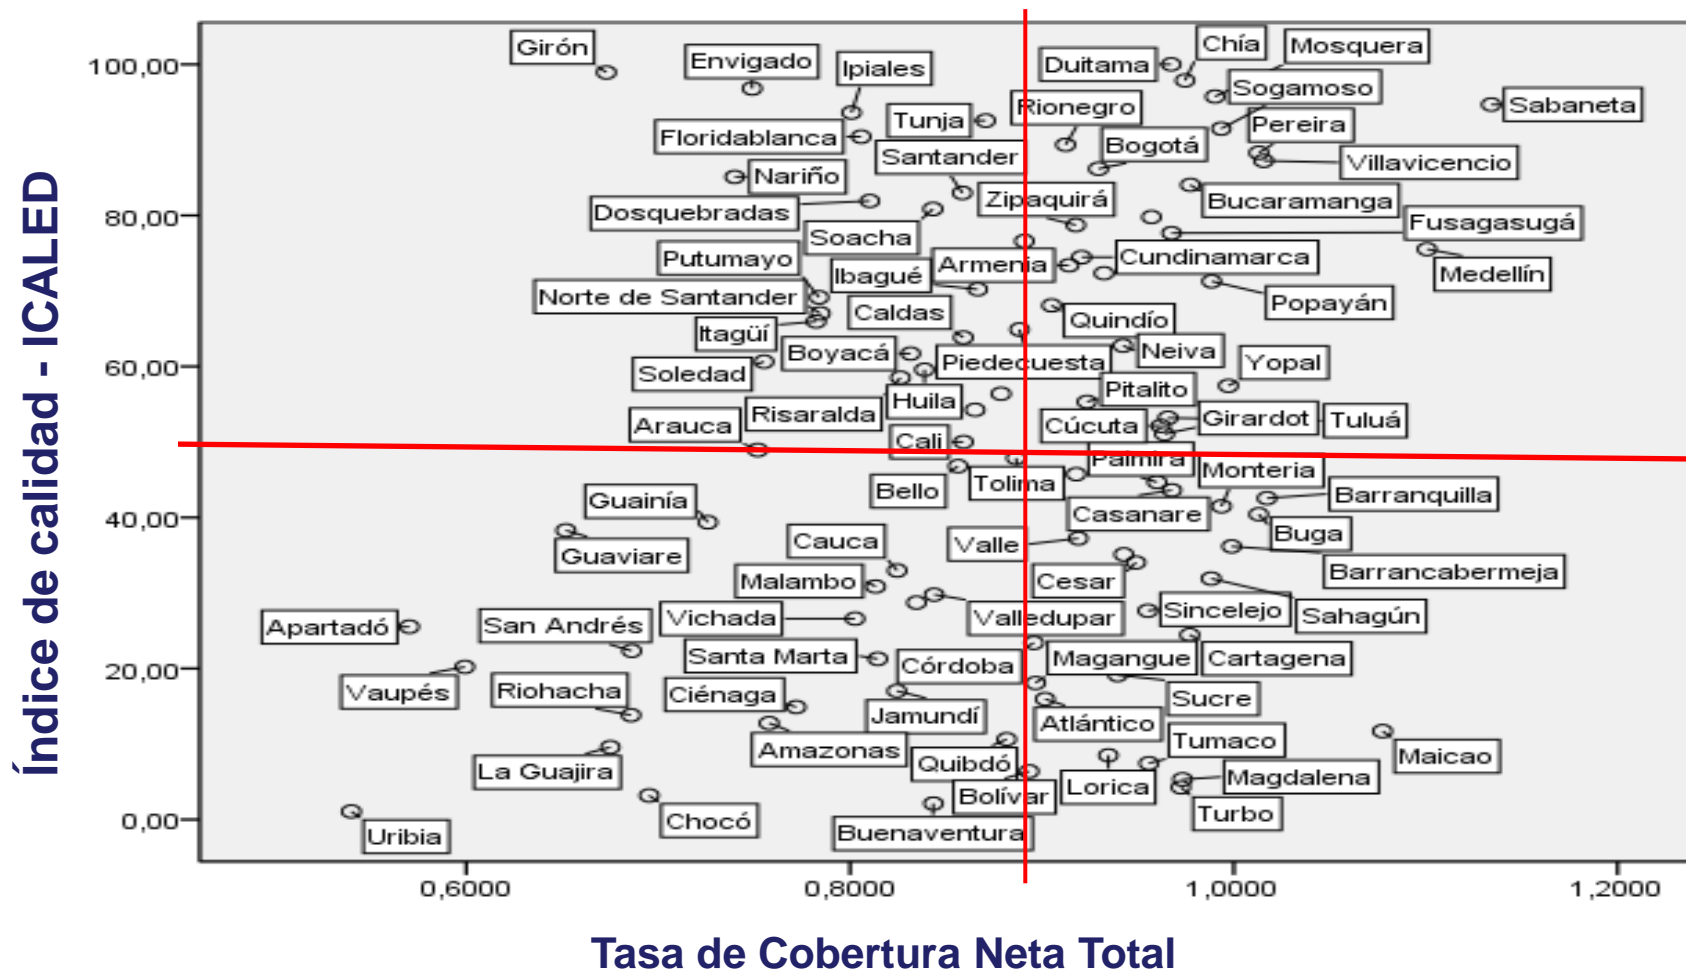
Índice de calidad - ICALED

100,00
80,00
60,00
40,00
20,00
0,00

Girón
Envigado
Ipiales
Duitama
Chía
Mosquera
Sogamoso
Sabaneta
Rionegro
Tunja
Pereira
Floridablanca
Bogotá
Santander
Villavicencio
Nariño
Bucaramanga
Zipaquirá
Dosquebradas
Fusagasugá
Soacha
Putumayo
Cundinamarca
Armenia
Medellín
Ibagué
Norte de Santander
Popayán
Caldas
Quindío
Itagüí
Neiva
Boyacá
Piedecuesta
Yopal
Soledad
Pitalito
Risaralda
Huila
Arauca
Girardot
Tuluá
Cúcuta
Cali
Palmira
Monteria
Tolima
Bello
Barranquilla
Guainía
Casanare
Buga
Cauca
Valle
Guaviare
Barrancabermeja
Malambo
Cesar
Sincelejo
Vichada
Sahagún
Valledupar
Apartadó
San Andrés
Santa Marta
Magangue
Cartagena
Córdoba
Vaupés
Riohacha
Ciénaga
Sucre
Jamundí
Atlántico
Amazonas
Tumaco
Maicao
Quibdó
La Guajira
Magdalena
Lorica
Bolívar
Chocó
Turbo
Uribia
Buenaventura

0,6000
0,8000
1,0000
1,2000

Tasa de Cobertura Neta Total